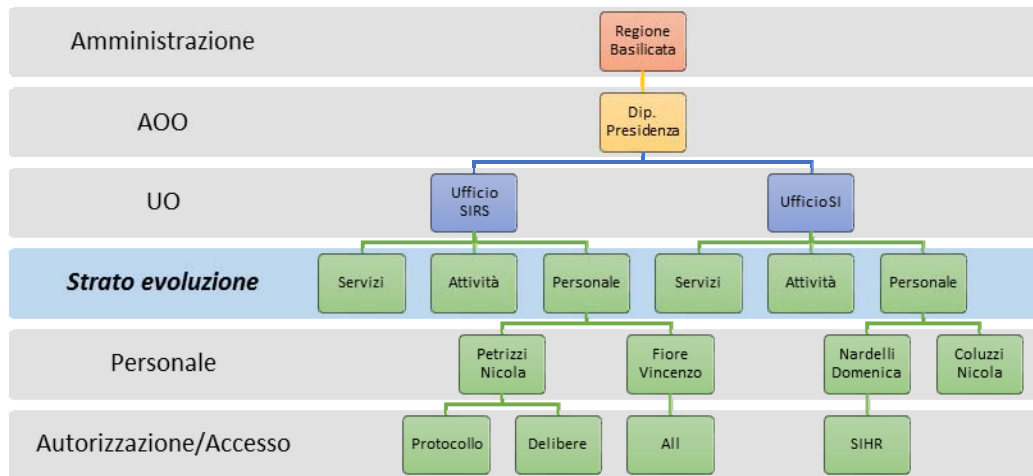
Amministrazione

Regione Basilicata

AOO

Dip. Presidenza

UO

Ufficio SIRS

UfficioSI

Strato evoluzione

Servizi

Attività

Personale

Servizi

Attività

Personale

Personale

Petrizzi Nicola

Fiore Vincenzo

Nardelli Domenica

Coluzzi Nicola

Autorizzazione/Accesso

Protocollo

Delibere

All

SIHR